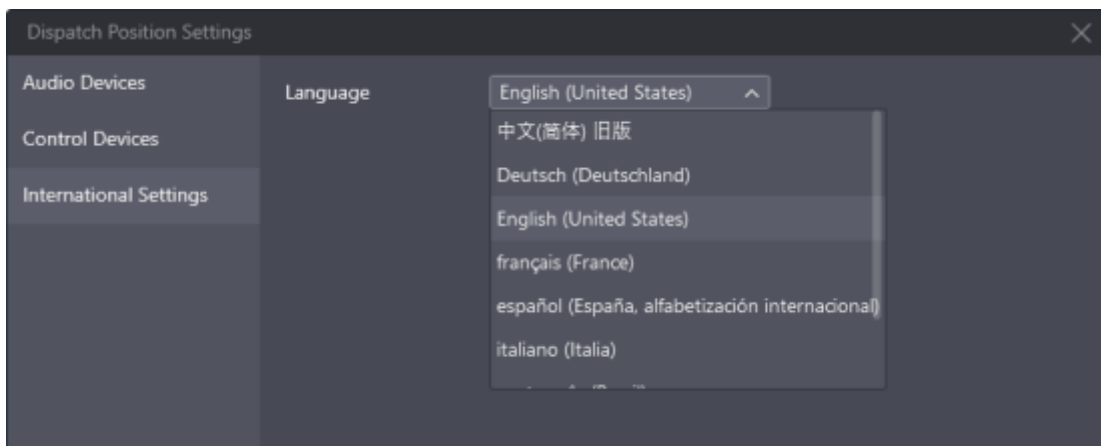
Dispatch Position Settings

Audio Devices

Control Devices

International Settings

Language

English (United States)

中文(简体) 旧版

Deutsch (Deutschland)

English (United States)

français (France)

español (España, alfabetización internacional)

italiano (Italia)

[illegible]